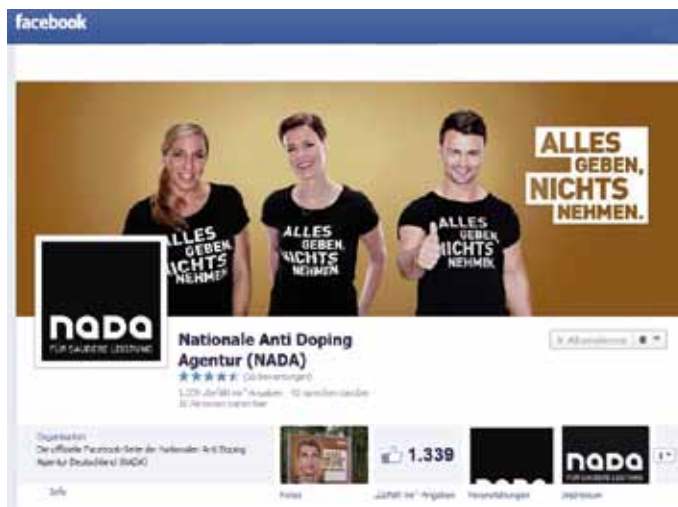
facebook

ALLES GEBEN, NICHTS NEHMEN.

ALLES GEBEN, NICHTS NEHMEN

ALLES GEBEN, NICHTS NEHMEN

ALLES GEBEN, NICHTS NEHMEN

nada
FÜR SAUBERE LEISTUNG

Nationale Anti Doping Agentur (NADA)

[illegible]

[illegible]

Organisation
Die offizielle Facebook-Seite der Nationalen Anti Doping Agentur Deutschland (NADA)

Info

Fotos

1.339
„Gefällt mir"-Angaben

Veranstaltungen

nada
FÜR SAUBERE LEISTUNG

Impressum